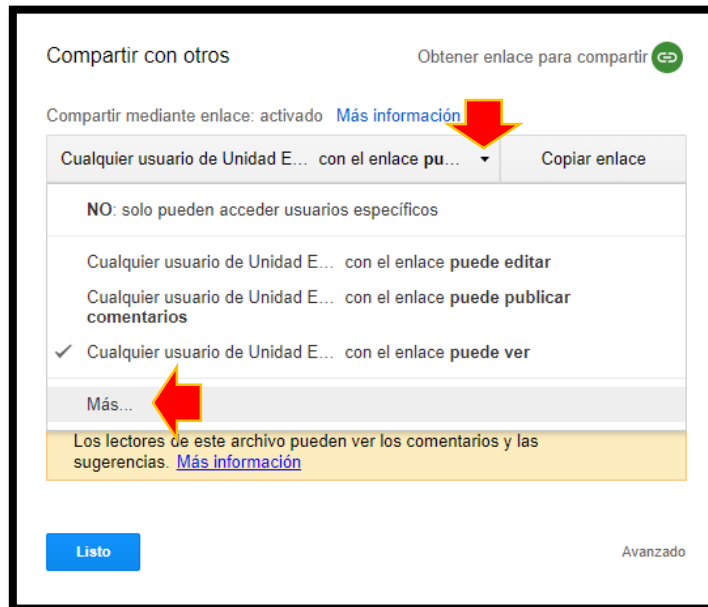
Compartir con otros

Obtener enlace para compartir

Compartir mediante enlace: activado Más información

Cualquier usuario de Unidad E... con el enlace **pu...**

Copiar enlace

**NO**: solo pueden acceder usuarios específicos

Cualquier usuario de Unidad E... con el enlace **puede editar**

Cualquier usuario de Unidad E... con el enlace **puede publicar comentarios**

✓ Cualquier usuario de Unidad E... con el enlace **puede ver**

Más...

Los lectores de este archivo pueden ver los comentarios y las sugerencias. Más información

Listo

Avanzado